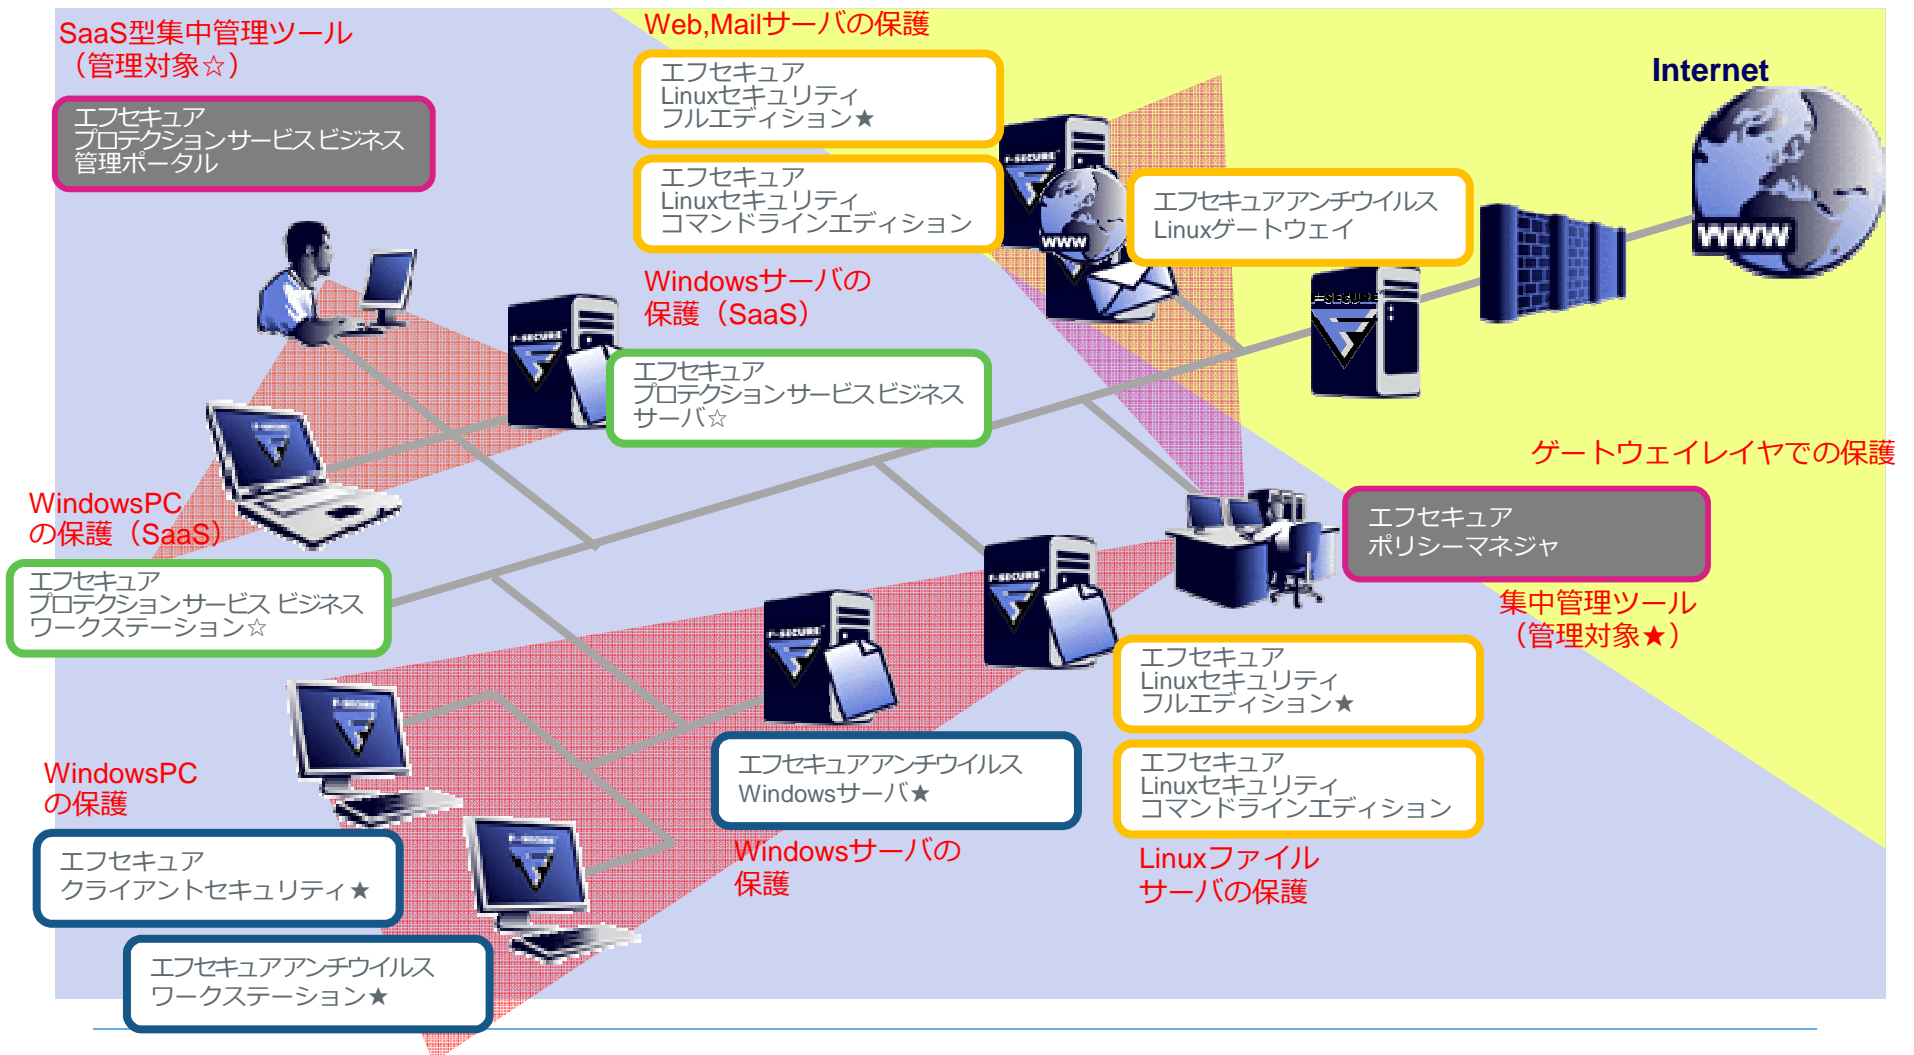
SaaS型集中管理ツール
（管理対象☆）

エフセキュア
プロテクションサービスビジネス
管理ポータル

Web,Mailサーバの保護

エフセキュア
Linuxセキュリティ
フルエディション★

エフセキュア
Linuxセキュリティ
コマンドラインエディション

Internet

エフセキュアアンチウイルス
Linuxゲートウェイ

WWW

Windowsサーバの
保護（SaaS）

エフセキュア
プロテクションサービスビジネス
サーバ☆

ゲートウェイレイヤでの保護

WindowsPC
の保護（SaaS）

エフセキュア
プロテクションサービス ビジネス
ワークステーション☆

エフセキュア
ポリシーマネジャ

集中管理ツール
（管理対象★）

エフセキュア
Linuxセキュリティ
フルエディション★

エフセキュア
Linuxセキュリティ
コマンドラインエディション

エフセキュアアンチウイルス
Windowsサーバ★

WindowsPC
の保護

エフセキュア
クライアントセキュリティ★

Windowsサーバの
保護

Linuxファイル
サーバの保護

エフセキュアアンチウイルス
ワークステーション★